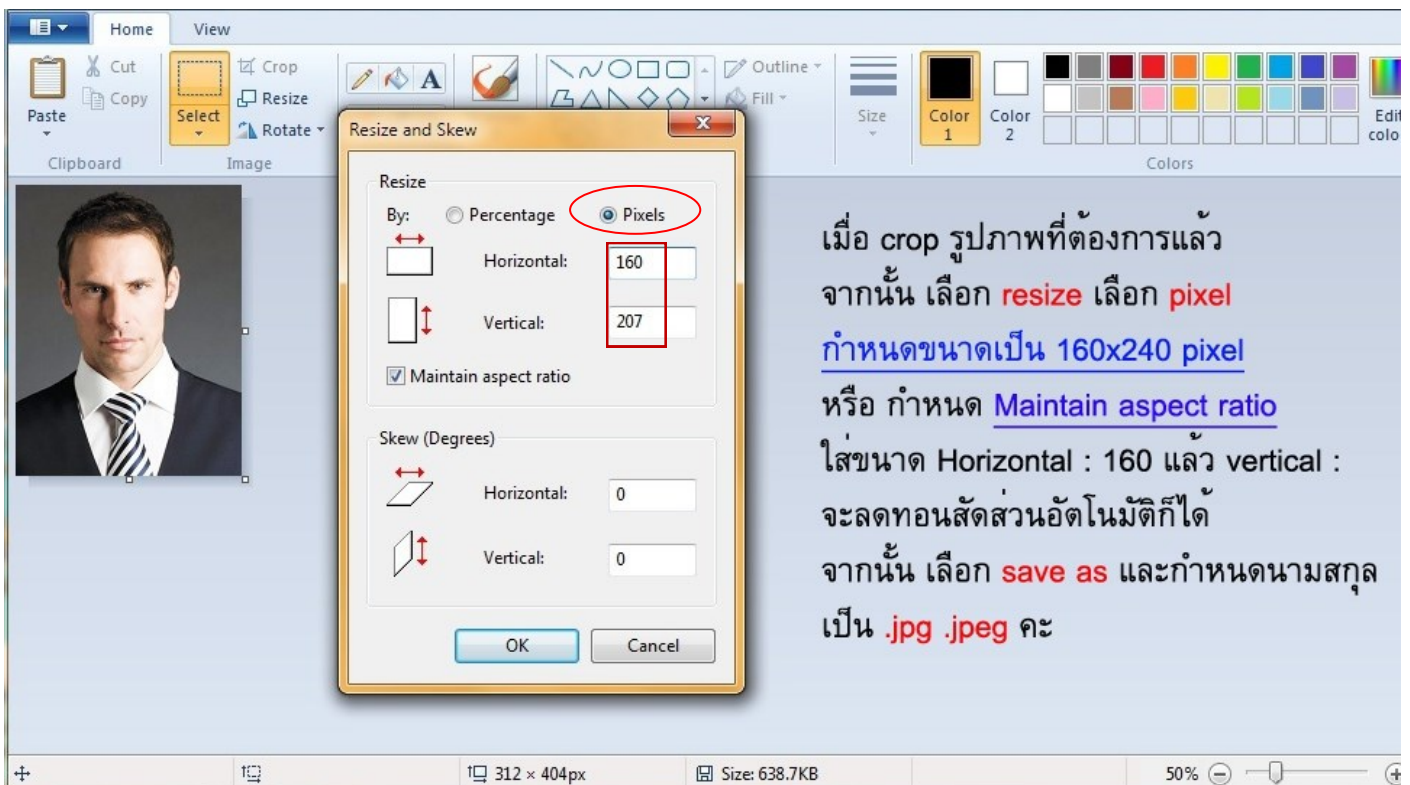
Home View

Paste
Cut
Copy
Clipboard

Select
Crop
Resize
Rotate
Image

Outline
Fill

Size
Color 1
Color 2
Colors
Edit colo

Resize and Skew

Resize
By: Percentage Pixels
Horizontal: 160
Vertical: 207
Maintain aspect ratio

Skew (Degrees)
Horizontal: 0
Vertical: 0

OK Cancel

เมื่อ crop รูปภาพที่ต้องการแล้ว
จากนั้น เลือก resize เลือก pixel
กำหนดขนาดเป็น 160x240 pixel
หรือ กำหนด Maintain aspect ratio
ใส่ขนาด Horizontal : 160 แล้ว vertical :
จะลดทอนสัดส่วนอัตโนมัติก็ได้
จากนั้น เลือก save as และกำหนดนามสกุล
เป็น .jpg .jpeg คะ

312 × 404px
Size: 638.7KB
50%